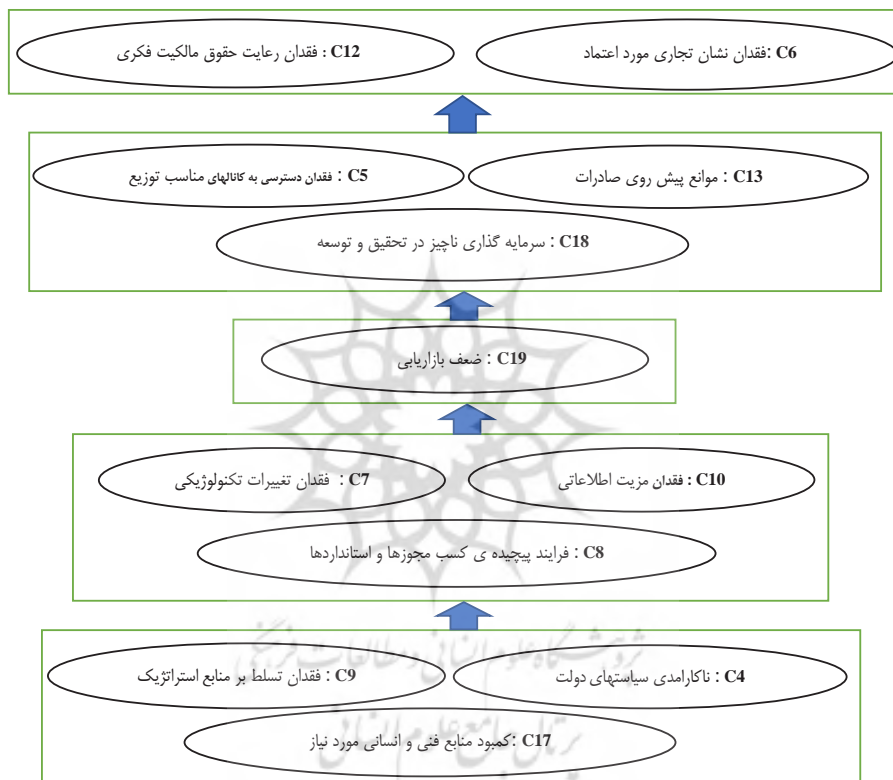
C6 :فقدان نشان تجاری مورد اعتماد

C12 : فقدان رعایت حقوق مالکیت فکری

C13 : موانع پیش روی صادرات

C5 : فقدان دسترسی به کانالهای مناسب توزیع

C18 : سرمایه گذاری ناچیز در تحقیق و توسعه

C19 : ضعف بازاریابی

C10 : فقدان مزیت اطلاعاتی

C7 : فقدان تغییرات تکنولوژیکی

C8 : فرایند پیچیده ی کسب مجوزها و استانداردها

C4 : ناکارامدی سیاستهای دولت

C9 : فقدان تسلط بر منابع استراتژیک

C17 :کمبود منابع فنی و انسانی مورد نیاز

پژوهشگاه علوم انسانی و مطالعات فرهنگی
پرتال جامع علوم انسانی